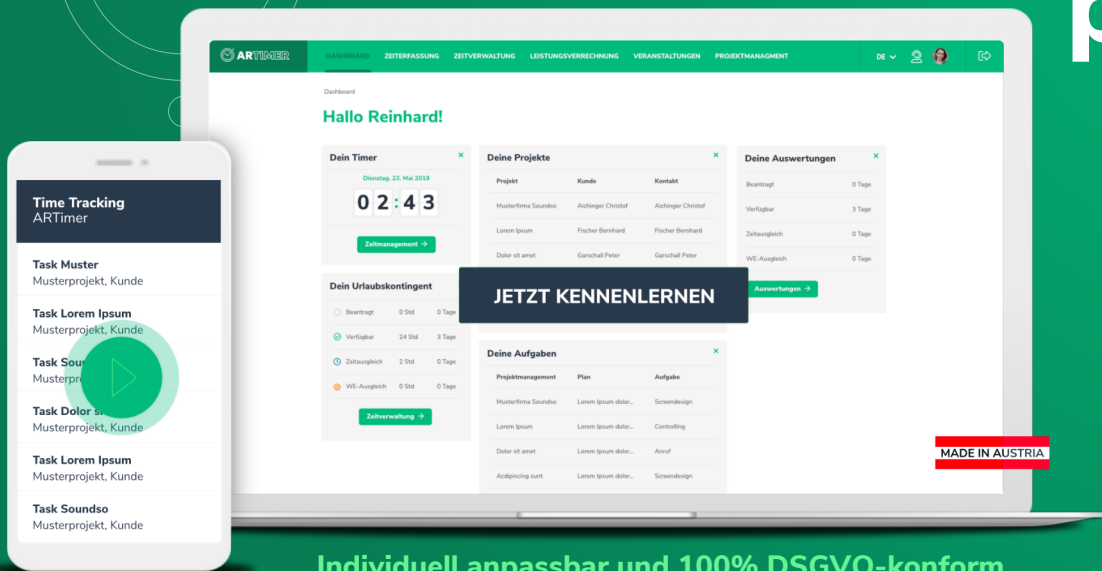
ARTIMER DASHBOARD ZEITERFASSUNG ZEITVERWALTUNG LEISTUNGSVERRECHNUNG VERANSTALTUNGEN PROJEKTMANAGMENT DE

Dashboard

Hallo Reinhard!

Dein Timer
Dienstag, 23. Mai 2019
02:43
Zeitmanagement →

Deine Projekte

| Projekt | Kunde | Kontakt |
|---|---|---|
| Musterfirma Soundso | Aichinger Christof | Aichinger Christof |
| Lorem Ipsum | Fischer Bernhard | Fischer Bernhard |
| Dolor sit amet | Garschall Peter | Garschall Peter |

Deine Auswertungen

| Beantragt | 0 Tage |
|---|---|
| Verfügbar | 3 Tage |
| Zeitausgleich | 0 Tage |
| WE-Ausgleich | 0 Tage |

Auswertungen →

Dein Urlaubskontingent

| Beantragt | 0 Std | 0 Tage |
|---|---|---|
| Verfügbar | 24 Std | 3 Tage |
| Zeitausgleich | 2 Std | 0 Tage |
| WE-Ausgleich | 0 Std | 0 Tage |

Zeitverwaltung →

JETZT KENNENLERNEN

Deine Aufgaben

| Projektmanagement | Plan | Aufgabe |
|---|---|---|
| Musterfirma Soundso | Lorem Ipsum dolor... | Screendesign |
| Lorem Ipsum | Lorem Ipsum dolor... | Controlling |
| Dolor sit amet | Lorem Ipsum dolor... | Anruf |
| Acdipiscing sunt | Lorem Ipsum dolor... | Screendesign |

MADE IN AUSTRIA

Time Tracking
ARTimer

Task Muster
Musterprojekt, Kunde

Task Lorem Ipsum
Musterprojekt, Kunde

Task Sou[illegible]
Musterpro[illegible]

Task Dolor s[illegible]
Musterprojekt, Kunde

Task Lorem Ipsum
Musterprojekt, Kunde

Task Soundso
Musterprojekt, Kunde

Individuell anpassbar und 100% DSGVO-konform